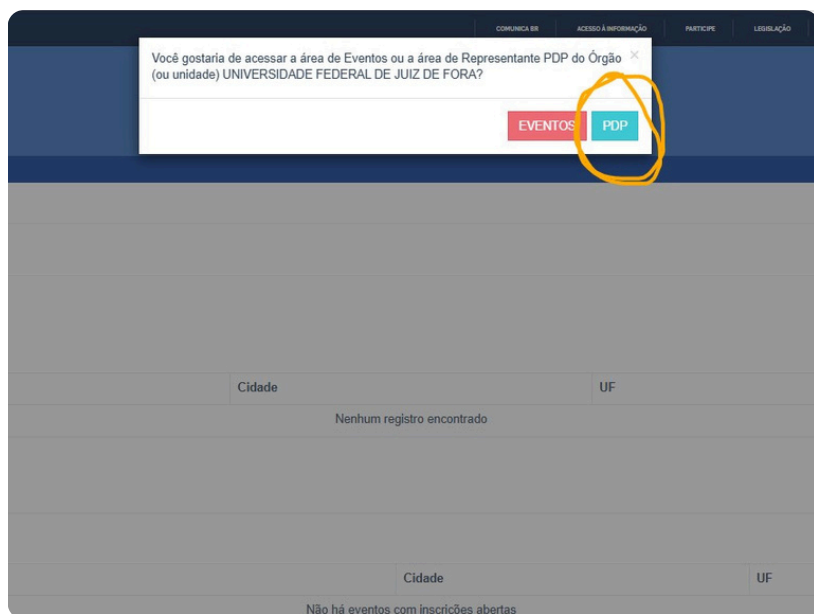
COMUNICA BR ACESSO À INFORMAÇÃO PARTICIPE LEGISLAÇÃO

Você gostaria de acessar a área de Eventos ou a área de Representante PDP do Órgão (ou unidade) UNIVERSIDADE FEDERAL DE JUIZ DE FORA?

×

EVENTOS PDP

| Cidade | UF |
|---|---|
| Nenhum registro encontrado | |

| Cidade | UF |
|---|---|
| Não há eventos com inscrições abertas | |